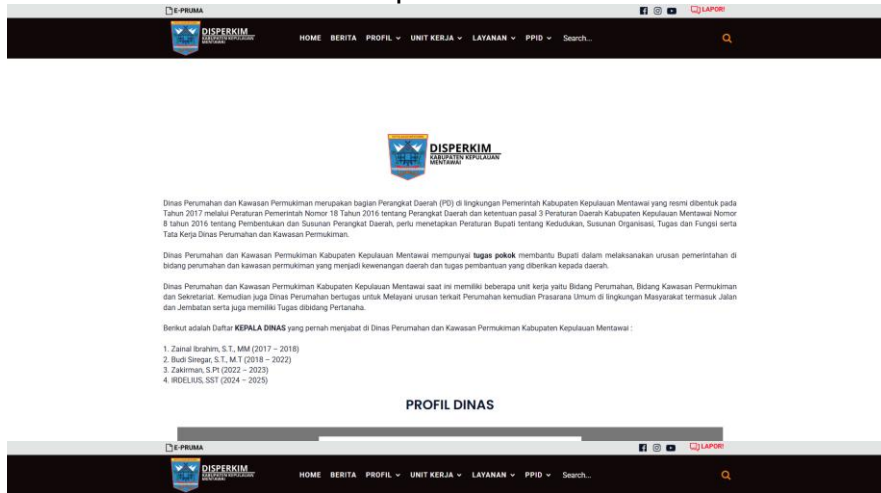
E-PRUMA

LAPOR!

DISPERKIM
KABUPATEN KEPULAUAN MENTAWAI

HOME BERITA PROFIL ⌄ UNIT KERJA ⌄ LAYANAN ⌄ PPID ⌄ Search...

DISPERKIM
KABUPATEN KEPULAUAN MENTAWAI

Dinas Perumahan dan Kawasan Permukiman merupakan bagian Perangkat Daerah (PD) di lingkungan Pemerintah Kabupaten Kepulauan Mentawai yang resmi dibentuk pada Tahun 2017 melalui Peraturan Pemerintah Nomor 18 Tahun 2016 tentang Perangkat Daerah dan ketentuan pasal 3 Peraturan Daerah Kabupaten Kepulauan Mentawai Nomor 8 tahun 2016 tentang Pembentukan dan Susunan Perangkat Daerah, perlu menetapkan Peraturan Bupati tentang Kedudukan, Susunan Organisasi, Tugas dan Fungsi serta Tata Kerja Dinas Perumahan dan Kawasan Permukiman.

Dinas Perumahan dan Kawasan Permukiman Kabupaten Kepulauan Mentawai mempunyai tugas pokok membantu Bupati dalam melaksanakan urusan pemerintahan di bidang perumahan dan kawasan permukiman yang menjadi kewenangan daerah dan tugas pembantuan yang diberikan kepada daerah.

Dinas Perumahan dan Kawasan Permukiman Kabupaten Kepulauan Mentawai saat ini memiliki beberapa unit kerja yaitu Bidang Perumahan, Bidang Kawasan Permukiman dan Sekretariat. Kemudian juga Dinas Perumahan bertugas untuk Melayani urusan terkait Perumahan kemudian Prasarana Umum di lingkungan Masyarakat termasuk Jalan dan Jembatan serta juga memiliki Tugas dibidang Pertanaha.

Berikut adalah Daftar KEPALA DINAS yang pernah menjabat di Dinas Perumahan dan Kawasan Permukiman Kabupaten Kepulauan Mentawai :

1. Zainal Ibrahim, S.T., MM (2017 – 2018)
2. Budi Siregar, S.T., M.T (2018 – 2022)
3. Zakirman, S.Pt (2022 – 2023)
4. IRDELIUS, SST (2024 – 2025)

PROFIL DINAS

E-PRUMA

LAPOR!

DISPERKIM
KABUPATEN KEPULAUAN MENTAWAI

HOME BERITA PROFIL ⌄ UNIT KERJA ⌄ LAYANAN ⌄ PPID ⌄ Search...